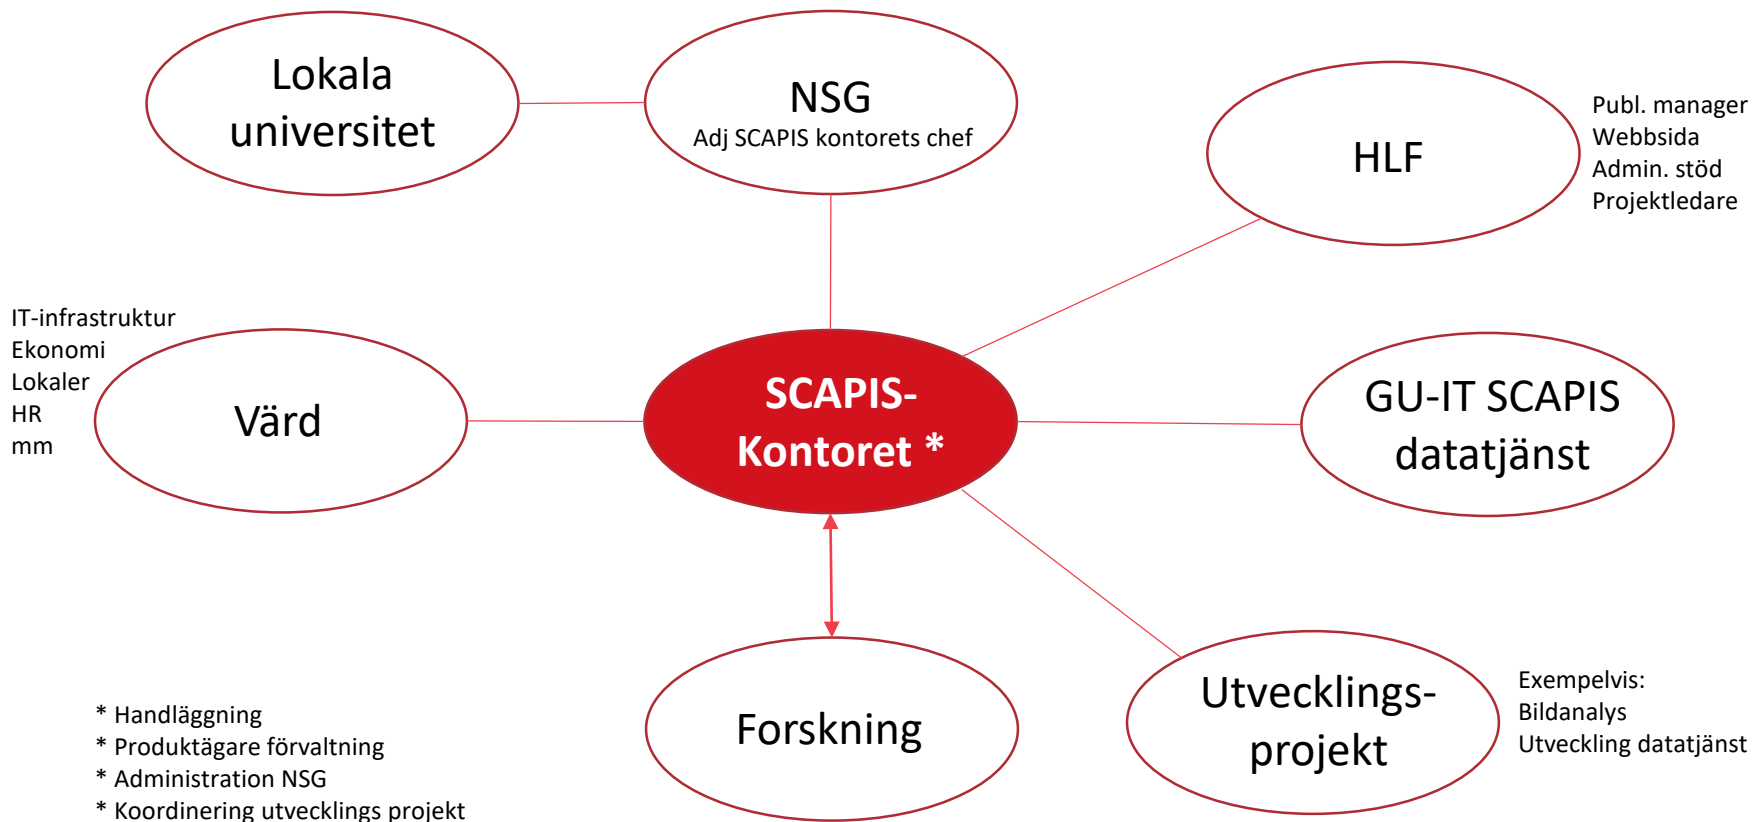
Lokala universitet

NSG
Adj SCAPIS kontorets chef

HLF

Publ. manager
Webbsida
Admin. stöd
Projektledare

IT-infrastruktur
Ekonomi
Lokaler
HR
mm

Värd

SCAPIS-Kontoret *

GU-IT SCAPIS datatjänst

Forskning

Utvecklings-projekt

Exempelvis:
Bildanalys
Utveckling datatjänst

* Handläggning
* Produktägare förvaltning
* Administration NSG
* Koordinering utvecklings projekt